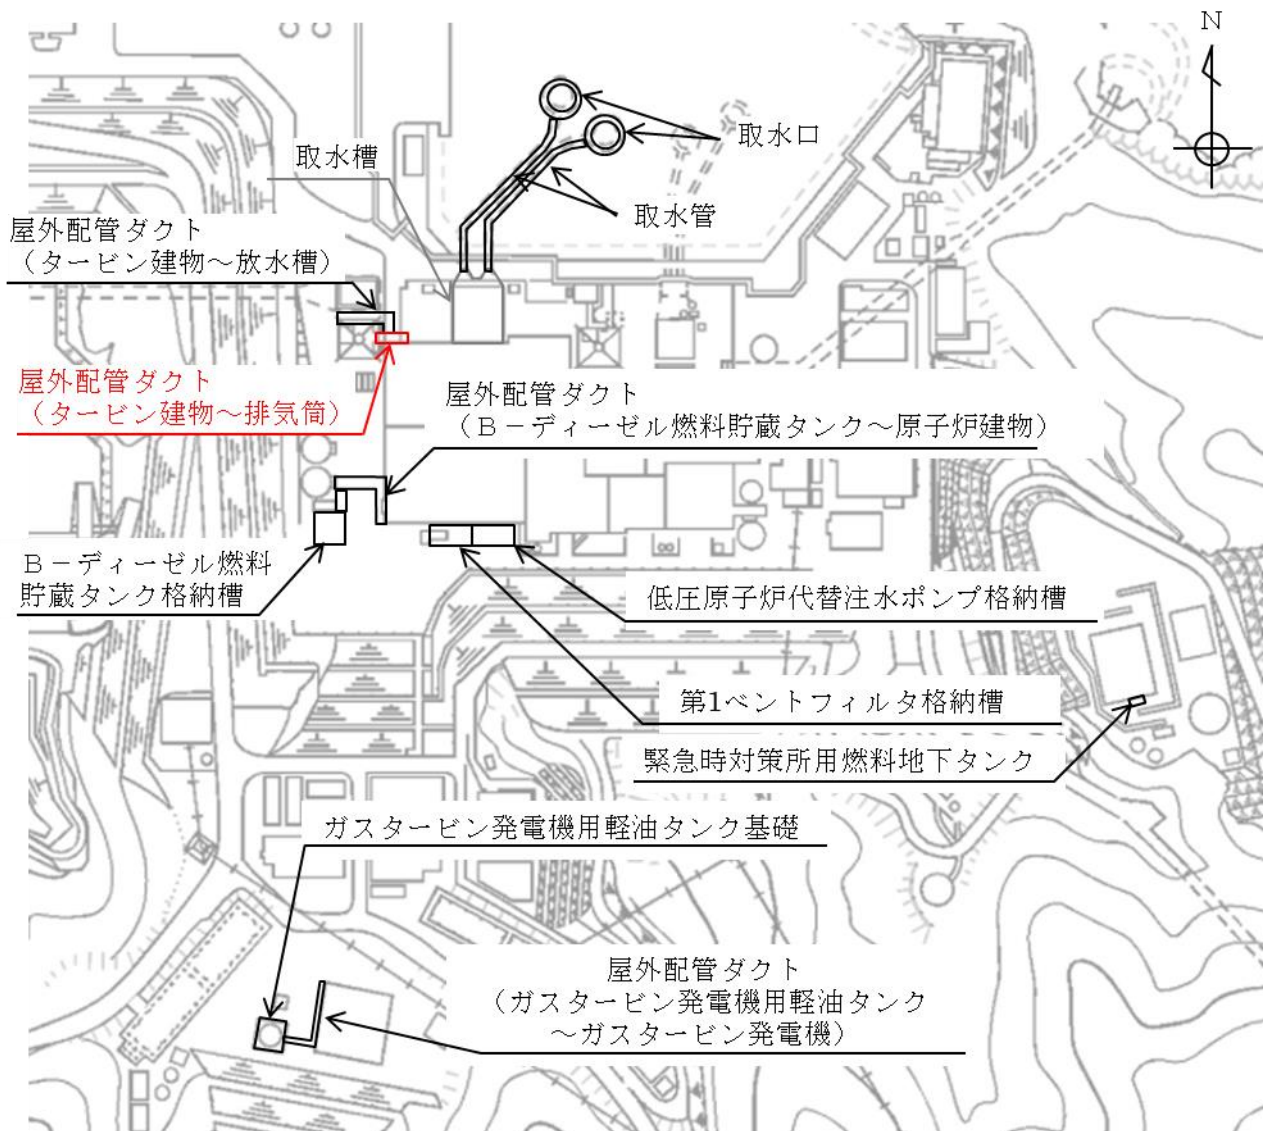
N

取水口

取水槽

取水管

屋外配管ダクト
（タービン建物～放水槽）

屋外配管ダクト
（タービン建物～排気筒）

屋外配管ダクト
（Ｂ－ディーゼル燃料貯蔵タンク～原子炉建物）

Ｂ－ディーゼル燃料
貯蔵タンク格納槽

低圧原子炉代替注水ポンプ格納槽

第1ベントフィルタ格納槽

緊急時対策所用燃料地下タンク

ガスタービン発電機用軽油タンク基礎

屋外配管ダクト
（ガスタービン発電機用軽油タンク
～ガスタービン発電機）